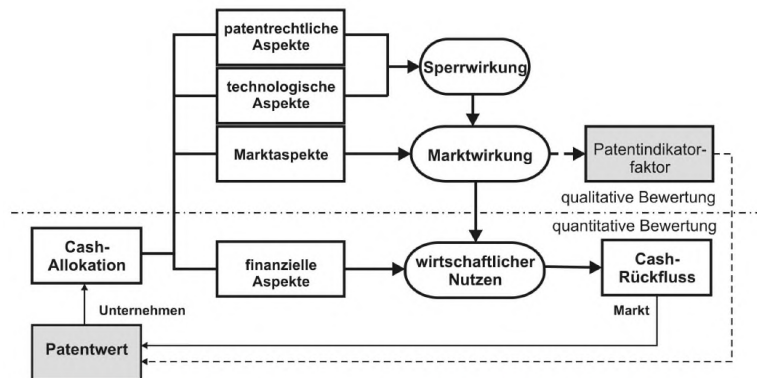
patentrechtliche Aspekte

technologische Aspekte

Sperrwirkung

Marktaspekte

Marktwirkung

Patentindikatorfaktor

qualitative Bewertung

quantitative Bewertung

Cash-Allokation

finanzielle Aspekte

wirtschaftlicher Nutzen

Cash-Rückfluss

Unternehmen

Markt

Patentwert